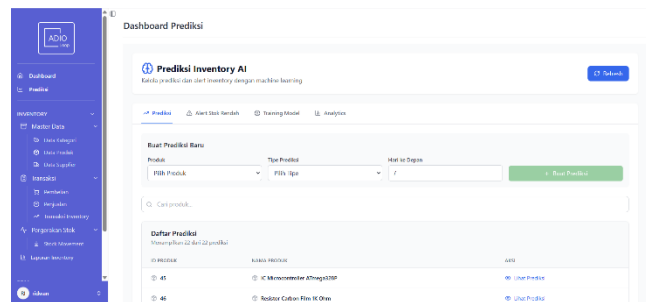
ADIO

Dashboard
Prediksi

INVENTORY
Master Data
Data Kategori
Data Produk
Data Supplier
Transaksi
Pembelian
Penjualan
Transaksi Inventory
Pergerakan Stok
Stock Movement
Laporan Inventory

Dashboard Prediksi

Prediksi Inventory AI
Kelola prediksi dan alert inventory dengan machine learning

Refresh

Prediksi
Alert Stok Rendah
Training Model
Analytics

Buat Prediksi Baru

Produk
Pilih Produk

Tipe Prediksi
Pilih Tipe

Hari ke Depan
7

+ Buat Prediksi

Cari produk...

Daftar Prediksi
Menampilkan 22 dari 22 prediksi

| ID PRODUK | NAMA PRODUK | AKSI |
|---|---|---|
| 45 | IC Microcontroller ATmega328P | Lihat Prediksi |
| 46 | Resistor Carbon Film 1K Ohm | Lihat Prediksi |

Gilvan